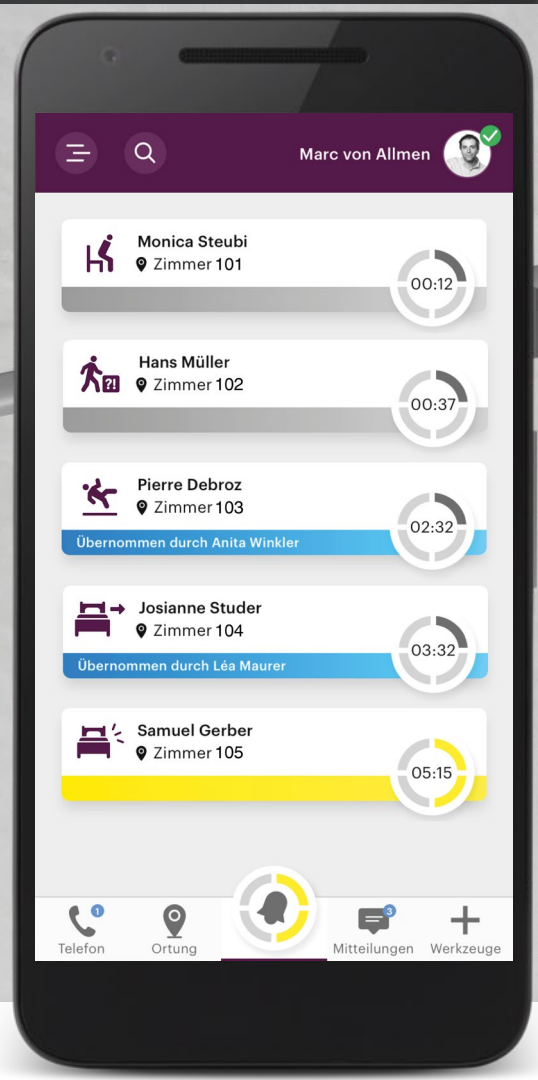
Marc von Allmen

Monica Steubi
Zimmer 101
00:12

Hans Müller
Zimmer 102
00:37

Pierre Debroz
Zimmer 103
Übernommen durch Anita Winkler
02:32

Josianne Studer
Zimmer 104
Übernommen durch Léa Maurer
03:32

Samuel Gerber
Zimmer 105
05:15

1
Telefon
Ortung
3
Mitteilungen
Werkzeuge